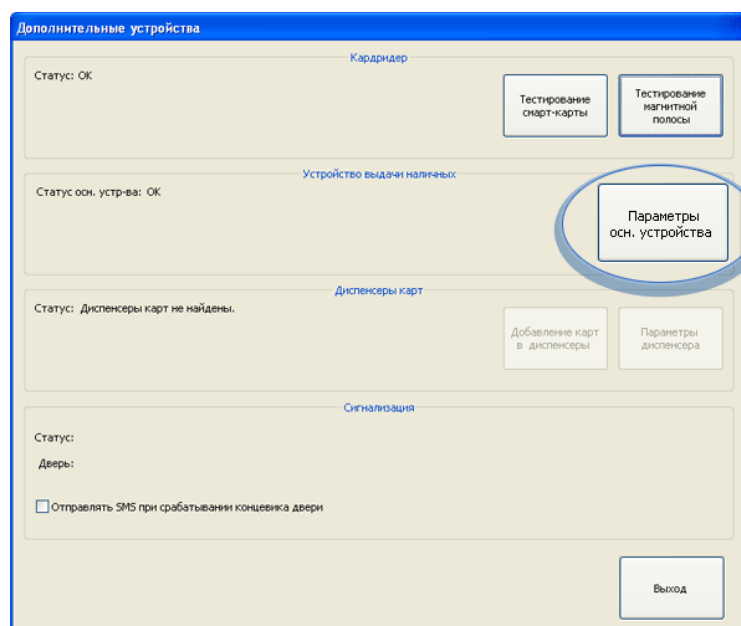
Дополнительные устройства

Кардридер

Статус: OK

Тестирование смарт-карты

Тестирование магнитной полосы

Устройство выдачи наличных

Статус осн. устр-ва: OK

Параметры осн. устройства

Диспенсеры карт

Статус: Диспенсеры карт не найдены.

Добавление карт в диспенсеры

Параметры диспенсера

Сигнализация

Статус:

Дверь:

Отправлять SMS при срабатывании концевика двери

Выход